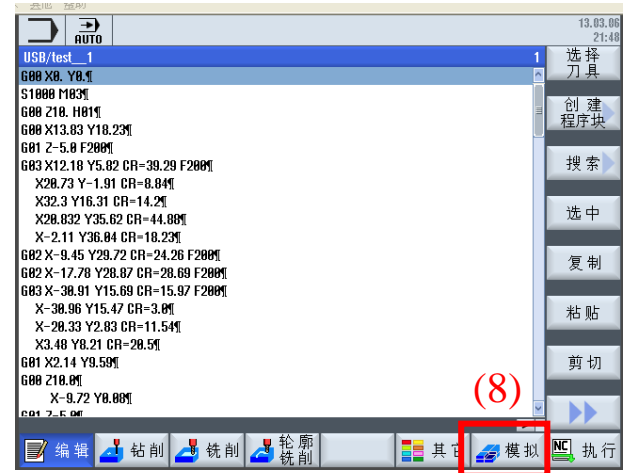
AUTO

13.03.06
21:48

USB/test__1
1

G00 X0. Y0.¶
S1000 M03¶
G00 Z10. H01¶
G00 X13.83 Y18.23¶
G01 Z-5.0 F200¶
G03 X12.18 Y5.82 CR=39.29 F200¶
X20.73 Y-1.91 CR=8.84¶
X32.3 Y16.31 CR=14.2¶
X20.832 Y35.62 CR=44.08¶
X-2.11 Y36.04 CR=18.23¶
G02 X-9.45 Y29.72 CR=24.26 F200¶
G02 X-17.78 Y28.87 CR=28.69 F200¶
G03 X-30.91 Y15.69 CR=15.97 F200¶
X-30.96 Y15.47 CR=3.0¶
X-20.33 Y2.83 CR=11.54¶
X3.48 Y8.21 CR=20.5¶
G01 X2.14 Y9.59¶
G00 Z10.0¶
X-9.72 Y0.00¶
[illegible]

选择
刀具

创建
程序块

搜索

选中

复制

粘贴

剪切

(8)

编辑
钻削
铣削
轮廓
铣削
其它
模拟
执行